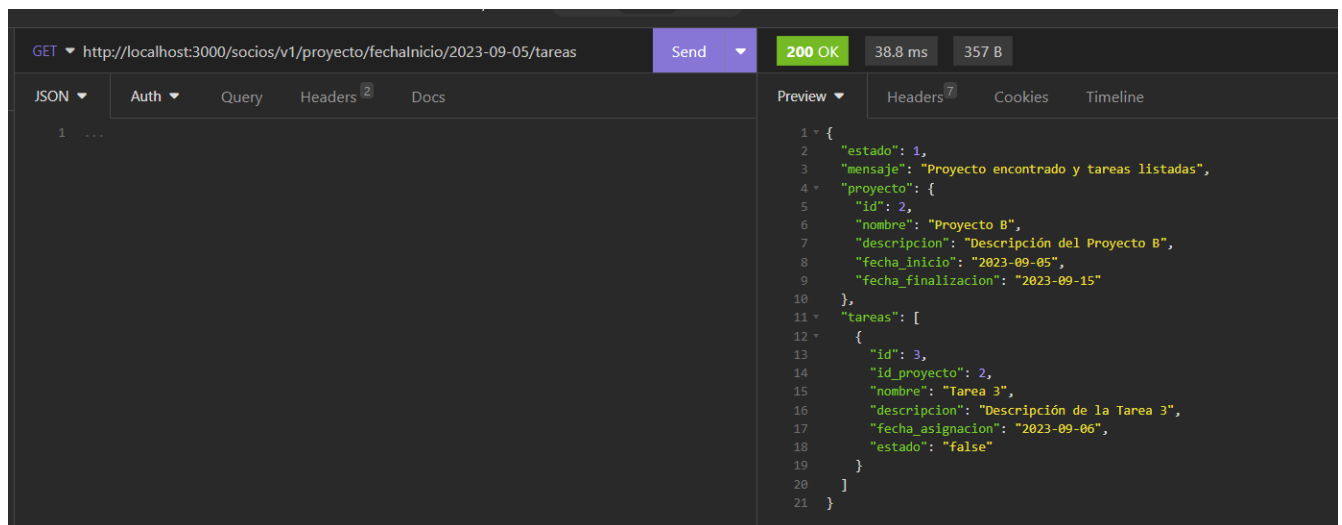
GET ▾ http://localhost:3000/socios/v1/proyecto/fechaInicio/2023-09-05/tareas

Send

200 OK 38.8 ms 357 B

JSON ▾ Auth ▾ Query Headers 2 Docs

1 ...

Preview ▾ Headers 7 Cookies Timeline

1 {
2 "estado": 1,
3 "mensaje": "Proyecto encontrado y tareas listadas",
4 "proyecto": {
5 "id": 2,
6 "nombre": "Proyecto B",
7 "descripcion": "Descripción del Proyecto B",
8 "fecha_inicio": "2023-09-05",
9 "fecha_finalizacion": "2023-09-15"
10 },
11 "tareas": [
12 {
13 "id": 3,
14 "id_proyecto": 2,
15 "nombre": "Tarea 3",
16 "descripcion": "Descripción de la Tarea 3",
17 "fecha_asignacion": "2023-09-06",
18 "estado": "false"
19 }
20 ]
21 }